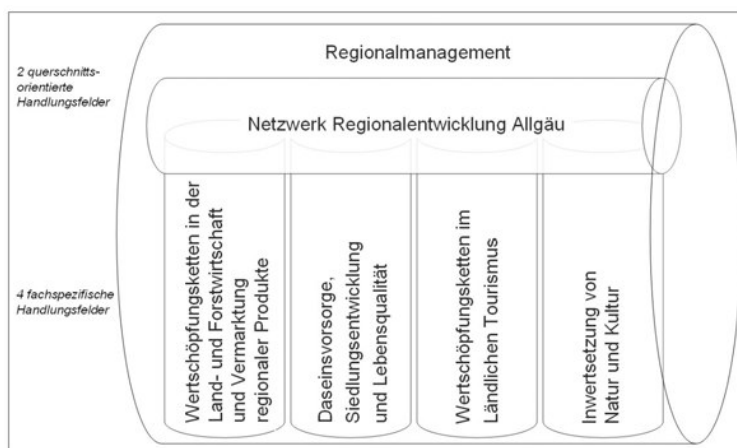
2 querschnitts-orientierte Handlungsfelder

Regionalmanagement

Netzwerk Regionalentwicklung Allgäu

4 fachspezifische Handlungsfelder

Wertschöpfungsketten in der Land- und Forstwirtschaft und Vermarktung regionaler Produkte

Daseinsvorsorge, Siedlungsentwicklung und Lebensqualität

Wertschöpfungsketten im Ländlichen Tourismus

Inwertsetzung von Natur und Kultur